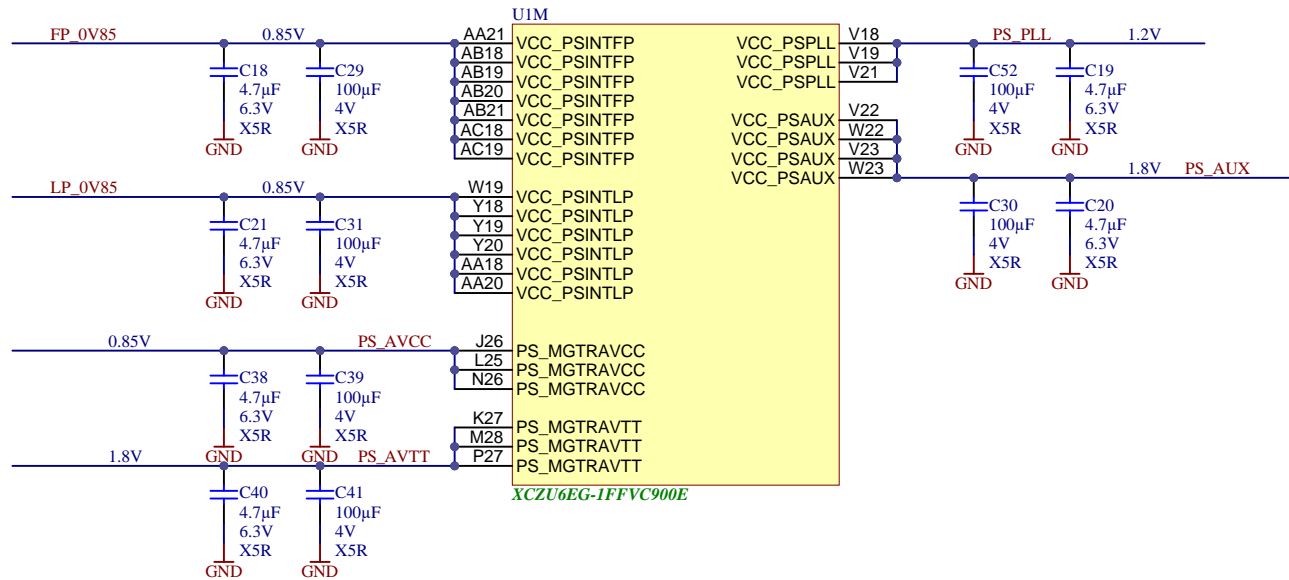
FP_0V85
0.85V
C18
4.7µF
6.3V
X5R
GND
C29
100µF
4V
X5R
GND

U1M
AA21 VCC_PSINTFP
AB18 VCC_PSINTFP
AB19 VCC_PSINTFP
AB20 VCC_PSINTFP
AB21 VCC_PSINTFP
AC18 VCC_PSINTFP
AC19 VCC_PSINTFP

LP_0V85
0.85V
C21
4.7µF
6.3V
X5R
GND
C31
100µF
4V
X5R
GND

W19 VCC_PSINTLP
Y18 VCC_PSINTLP
Y19 VCC_PSINTLP
Y20 VCC_PSINTLP
AA18 VCC_PSINTLP
AA20 VCC_PSINTLP

0.85V
PS_AVCC
C38
4.7µF
6.3V
X5R
GND
C39
100µF
4V
X5R
GND

J26 PS_MGTRAVCC
L25 PS_MGTRAVCC
N26 PS_MGTRAVCC

1.8V
PS_AVTT
K27 PS_MGTRAVTT
M28 PS_MGTRAVTT
P27 PS_MGTRAVTT

C40
4.7µF
6.3V
X5R
GND
C41
100µF
4V
X5R
GND

XCZU6EG-1FFVC900E

VCC_PSPLL V18
VCC_PSPLL V19
VCC_PSPLL V21
PS_PLL
1.2V
C52
100µF
4V
X5R
GND
C19
4.7µF
6.3V
X5R
GND

VCC_PSAUX V22
VCC_PSAUX W22
VCC_PSAUX V23
VCC_PSAUX W23
1.8V
PS_AUX
C30
100µF
4V
X5R
GND
C20
4.7µF
6.3V
X5R
GND